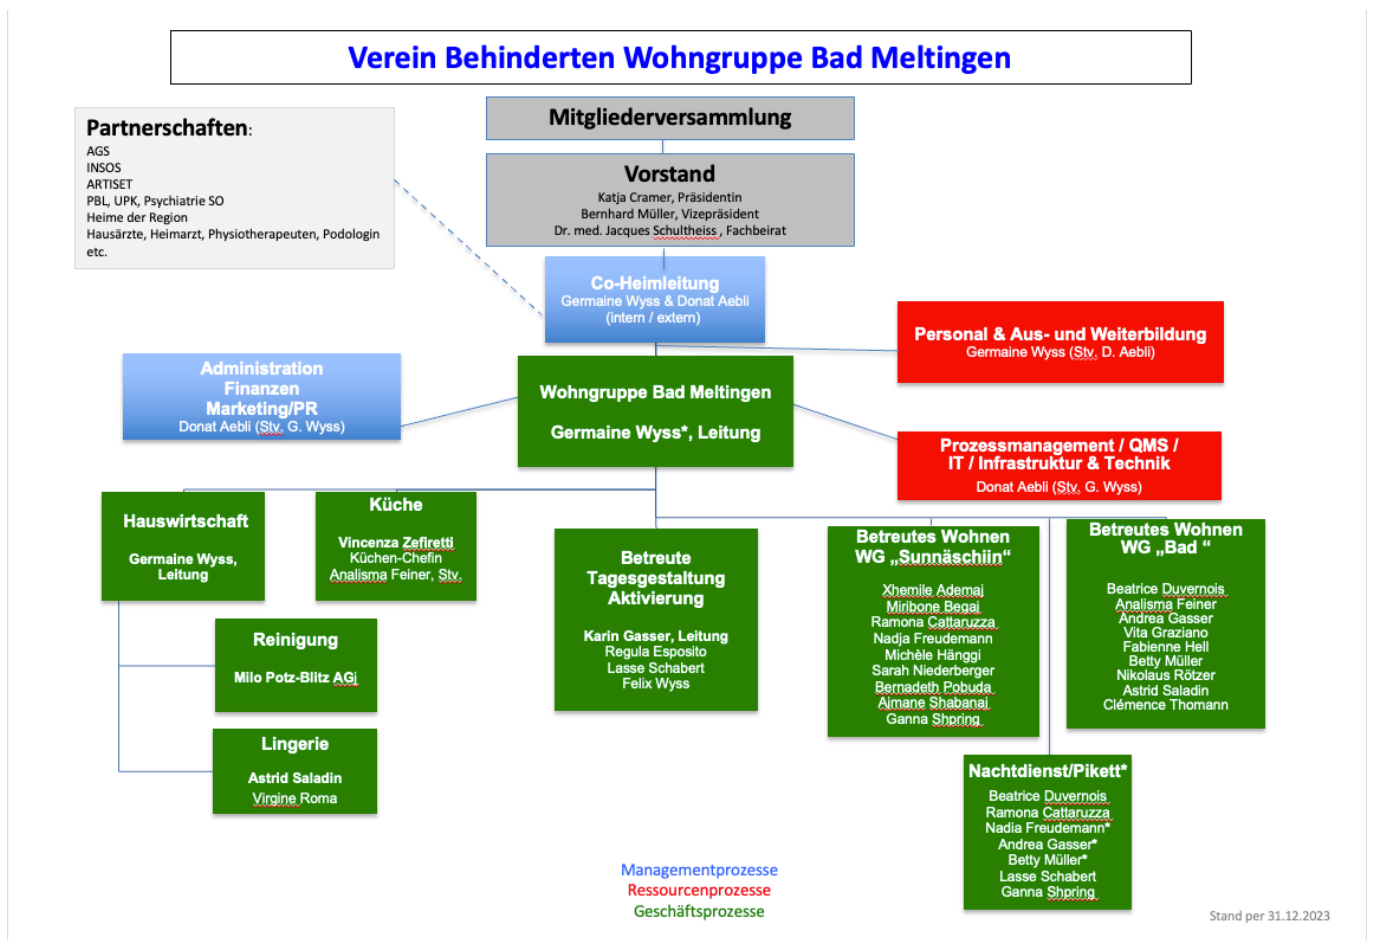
Verein Behinderten Wohngruppe Bad Meltingen

Partnerschaften:
AGS
INSOS
ARTISET
PBL, UPK, Psychiatrie SO
Heime der Region
Hausärzte, Heimarzt, Physiotherapeuten, Podologin
etc.

Mitgliederversammlung

Vorstand
Katja Cramer, Präsidentin
Bernhard Müller, Vizepräsident
Dr. med. Jacques Schultheiss, Fachbeirat

Co-Heimleitung
Germaine Wyss & Donat Aebli
(intern / extern)

Personal & Aus- und Weiterbildung
Germaine Wyss (Stv. D. Aebli)

Administration
Finanzen
Marketing/PR
Donat Aebli (Stv. G. Wyss)

Wohngruppe Bad Meltingen

Germaine Wyss*, Leitung

Prozessmanagement / QMS / IT / Infrastruktur & Technik
Donat Aebli (Stv. G. Wyss)

Hauswirtschaft

Germaine Wyss, Leitung

Küche

Vincenza Zefiretti
Küchen-Chefin
Analisma Feiner, Stv.

Betreute Tagesgestaltung Aktivierung

Karin Gasser, Leitung
Regula Esposito
Lasse Schabert
Felix Wyss

Betreutes Wohnen WG „Sunnäschiin"

Xhemile Ademaj
Miribone Begaj
Ramona Cattaruzza
Nadja Freudemann
Michèle Hänggi
Sarah Niederberger
Bernadeth Pobuda
Ajmane Shabanaj
Ganna Shpring

Betreutes Wohnen WG „Bad "

Beatrice Duvernois
Analisma Feiner
Andrea Gasser
Vita Graziano
Fabienne Hell
Betty Müller
Nikolaus Rötzer
Astrid Saladin
Clémence Thomann

Reinigung

Milo Potz-Blitz AG

Lingerie

Astrid Saladin
Virgine Roma

Nachtdienst/Pikett*
Beatrice Duvernois
Ramona Cattaruzza
Nadia Freudemann*
Andrea Gasser*
Betty Müller*
Lasse Schabert
Ganna Shpring

Managementprozesse
Ressourcenprozesse
Geschäftsprozesse

Stand per 31.12.2023